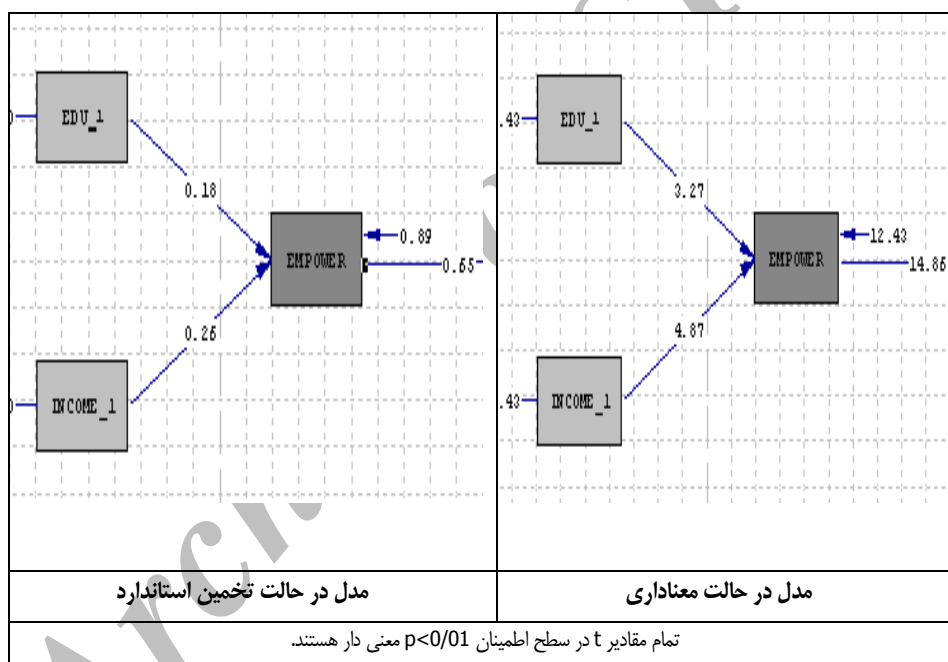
| مدل در حالت معناداری | مدل در حالت تخمین استاندارد |
|---|---|
| .43 EDU_1 3.27 EMPOWER 12.43 14.86 4.87 .43 INCOME_1 | 0 EDU_1 0.18 EMPOWER 0.89 0.65 0.26 0 INCOME_1 |

تمام مقادیر t در سطح اطمینان p<0/01 معنی دار هستند.